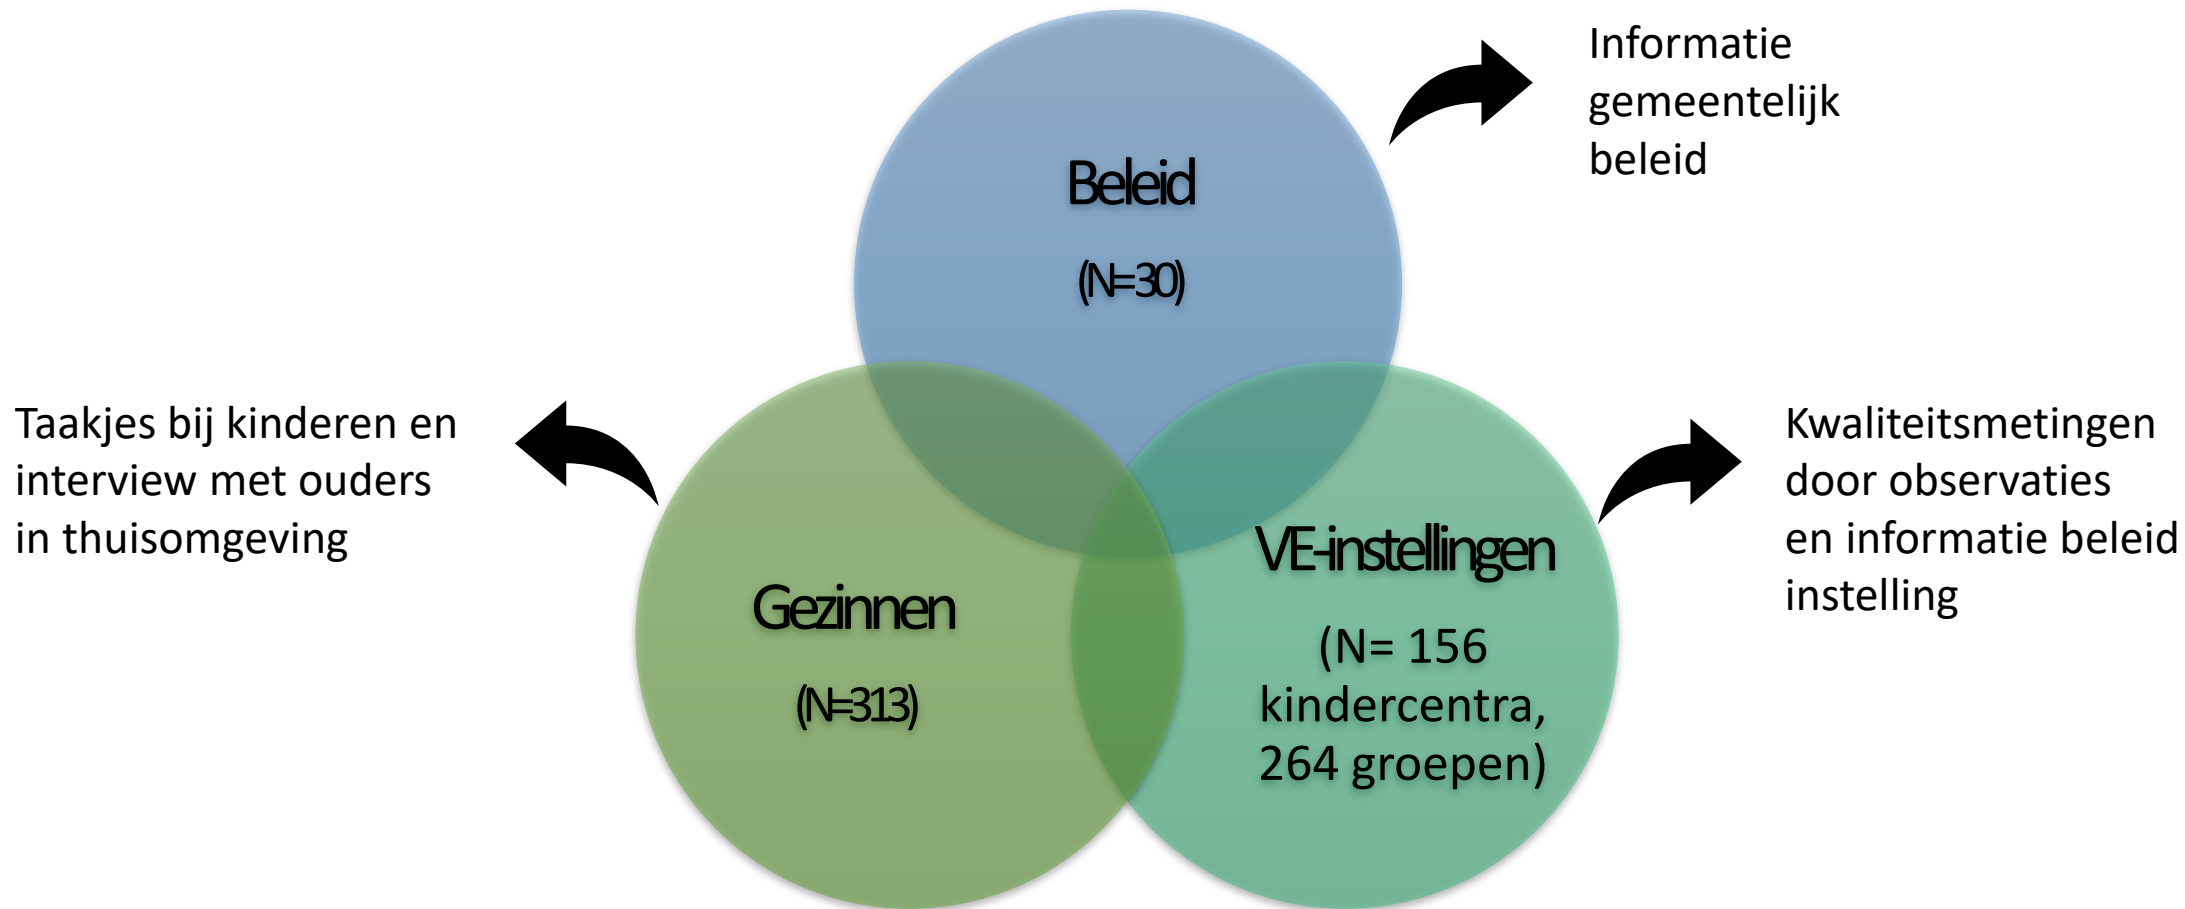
Beleid
(N=30)

Informatie gemeentelijk beleid

Taakjes bij kinderen en interview met ouders in thuisomgeving

Gezinnen
(N=313)

VE-instellingen
(N= 156 kindercentra, 264 groepen)

Kwaliteitsmetingen door observaties en informatie beleid instelling